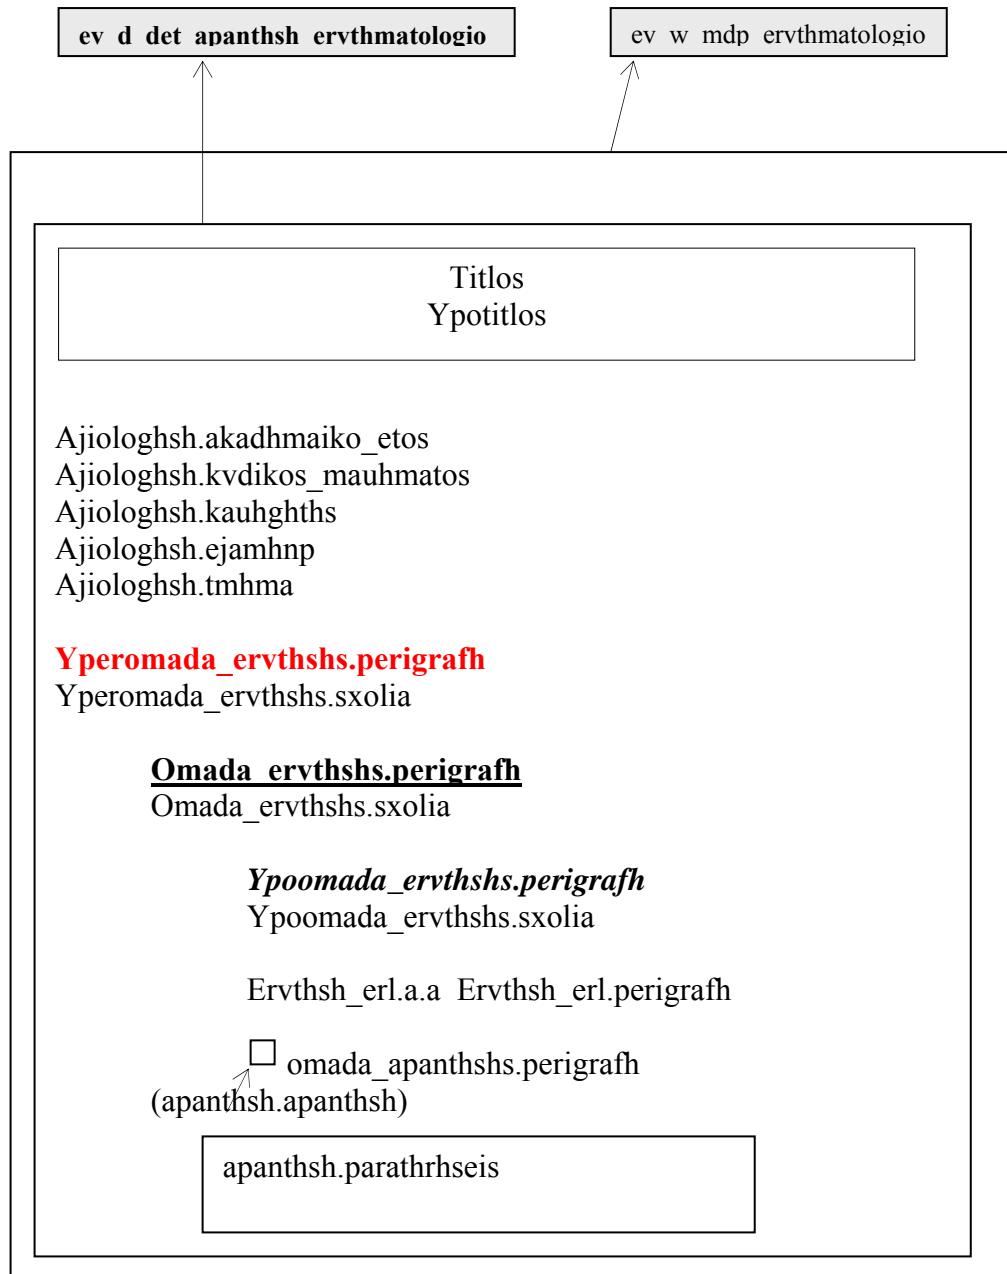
ev_d_det_apanthsh_ervthmatologio

ev_w_mdp_ervthmatologio

Titlos
Ypotitlos

Ajiologhsh.akadhmaiko_etos
Ajiologhsh.kvdikos_mauhmatos
Ajiologhsh.kauhghths
Ajiologhsh.ejamhnp
Ajiologhsh.tmhma

Yperomada_ervthshs.perigrafh
Yperomada_ervthshs.sxolia

Omada_ervthshs.perigrafh
Omada_ervthshs.sxolia

Ypoomada_ervthshs.perigrafh
Ypoomada_ervthshs.sxolia

Ervthsh_erl.a.a Ervthsh_erl.perigrafh

☐ omada_apanthshs.perigrafh
(apanthsh.apanthsh)

apanthsh.parathrhseis